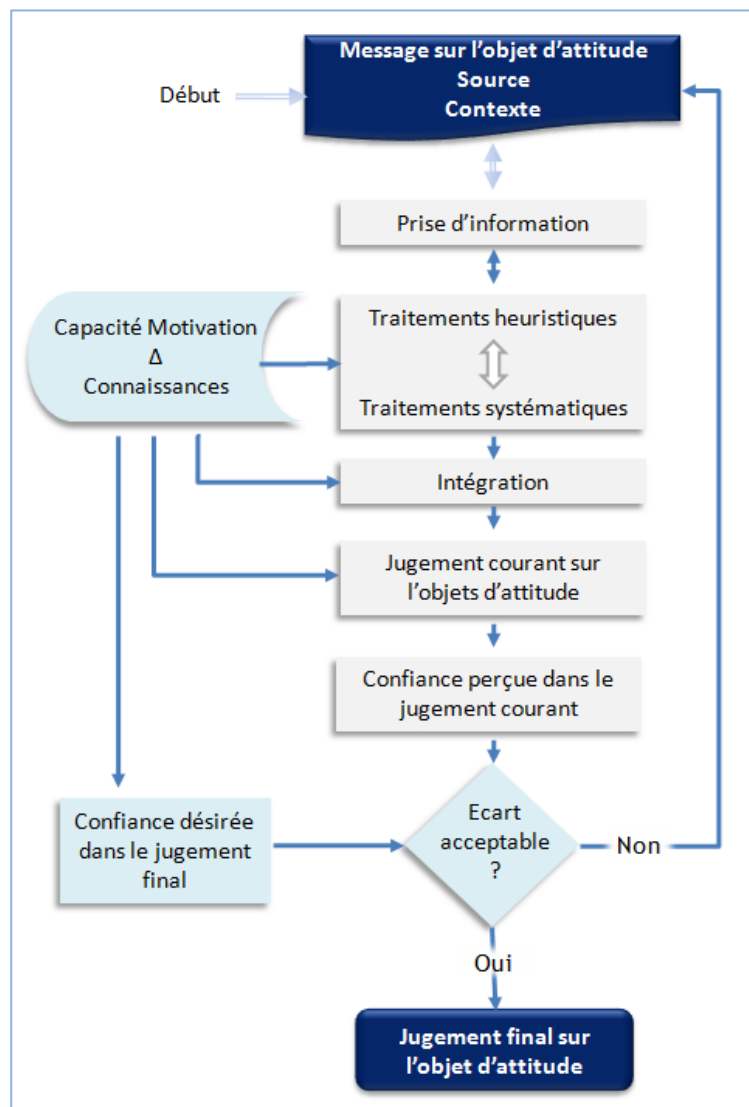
Message sur l'objet d'attitude
Source
Contexte

Début

Prise d'information

Capacité Motivation
Δ
Connaissances

Traitements heuristiques

Traitements systématiques

Intégration

Jugement courant sur l'objets d'attitude

Confiance perçue dans le jugement courant

Confiance désirée dans le jugement final

Ecart acceptable ?

Non

Oui

Jugement final sur l'objet d'attitude